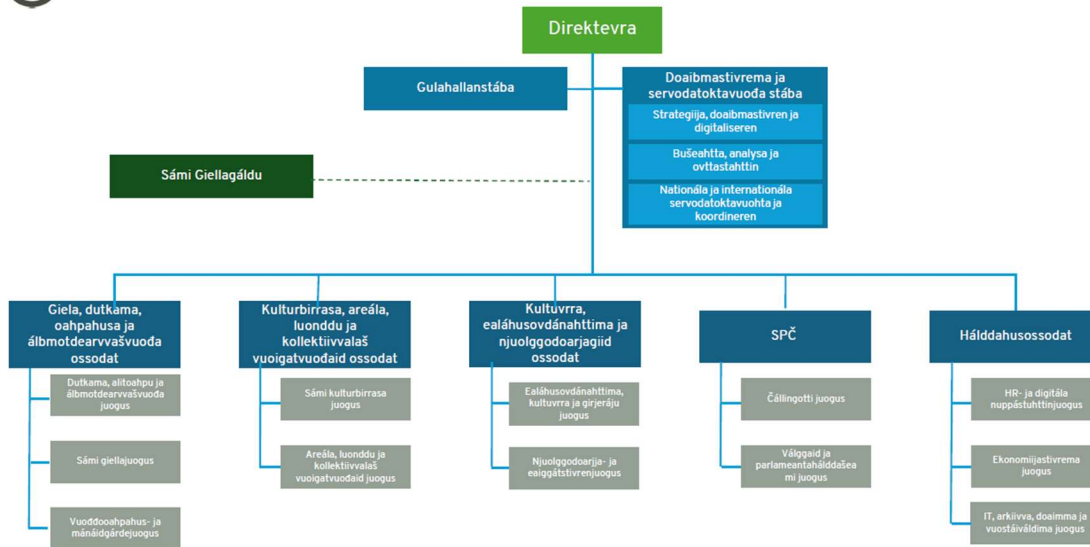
Direktevra

Gulahallanstába

Doaibmastivrema ja servodatoktavuođa stába

Strategiija, doaibmastivren ja digitaliseren

Bušeahtta, analysa ja ovttastahttin

Nationála ja internationála servodatoktavuohta ja koordineren

Sámi Giellagáldu

Giela, dutkama, oahpahusa ja álbmotdearvvašvuođa ossodat

Dutkama, alitoahpu ja álbmotdearvvašvuođa juogus

Sámi giellajuogus

Vuođđooahpahus- ja mánáidgárdejuogus

Kulturbirrasa, areála, luonddu ja kollektiivvalaš vuoigatvuođaid ossodat

Sámi kulturbirrasa juogus

Areála, luonddu ja kollektiivvalaš vuoigatvuođaid juogus

Kultuvrra, ealáhusovdánahttima ja njuolggodoarjagiid ossodat

Ealáhusovdánahttima, kultuvrra ja girjerájujuogus

Njuolggodoarjja- ja eaiggátstivrenjuogus

SPČ

Čállingotti juogus

Válggaid ja parlamentaháldašeami juogus

Hálddahusossodat

HR- ja digitála nuppástuhttinjuogus

Ekonomiijastivrema juogus

IT, arkiivva, doaimma ja vuostáiváldima juogus